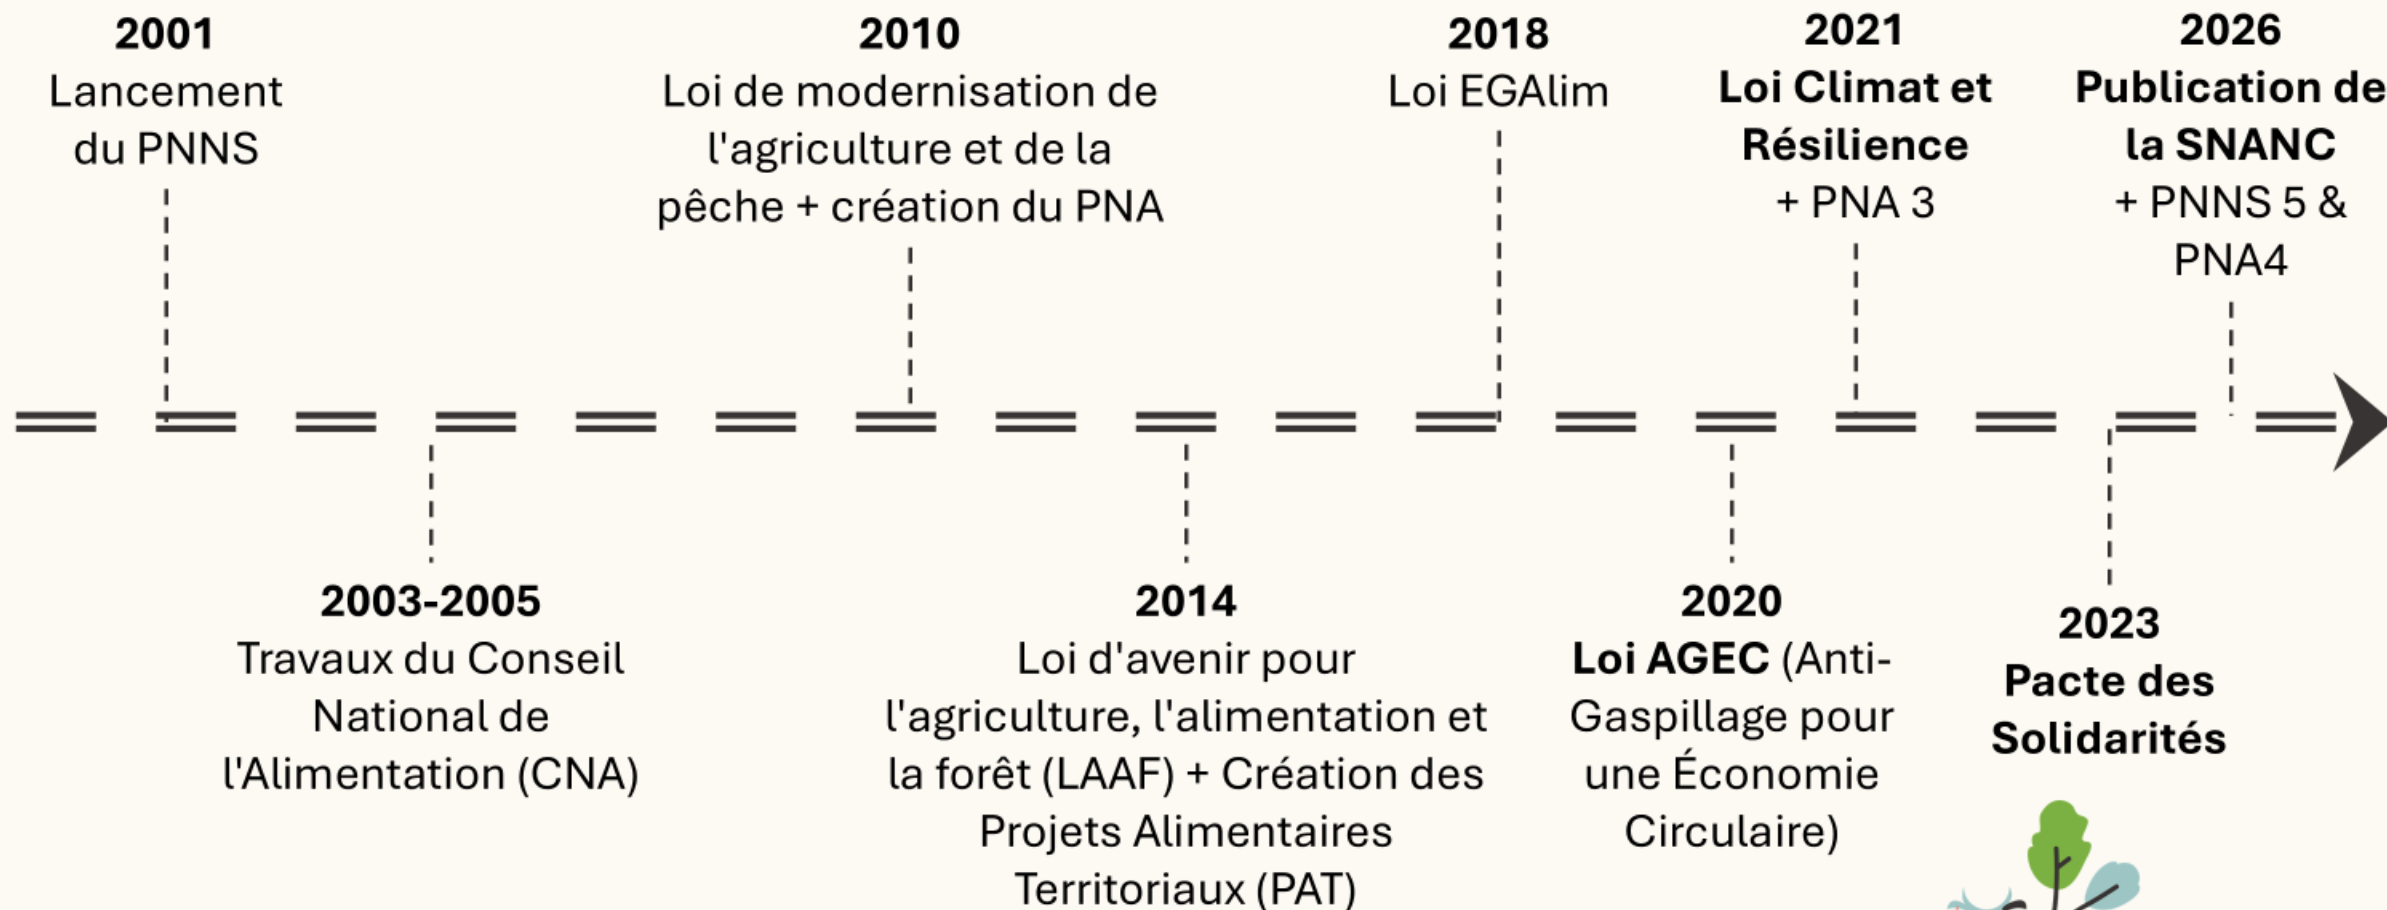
**2001**
Lancement du PNNS

**2010**
Loi de modernisation de l'agriculture et de la pêche + création du PNA

**2018**
Loi EGAlim

**2021**
**Loi Climat et Résilience**
+ PNA 3

**2026**
**Publication de la SNANC**
+ PNNS 5 & PNA4

**2003-2005**
Travaux du Conseil National de l'Alimentation (CNA)

**2014**
Loi d'avenir pour l'agriculture, l'alimentation et la forêt (LAAF) + Création des Projets Alimentaires Territoriaux (PAT)

**2020**
**Loi AGEC** (Anti-Gaspillage pour une Économie Circulaire)

**2023**
**Pacte des Solidarités**